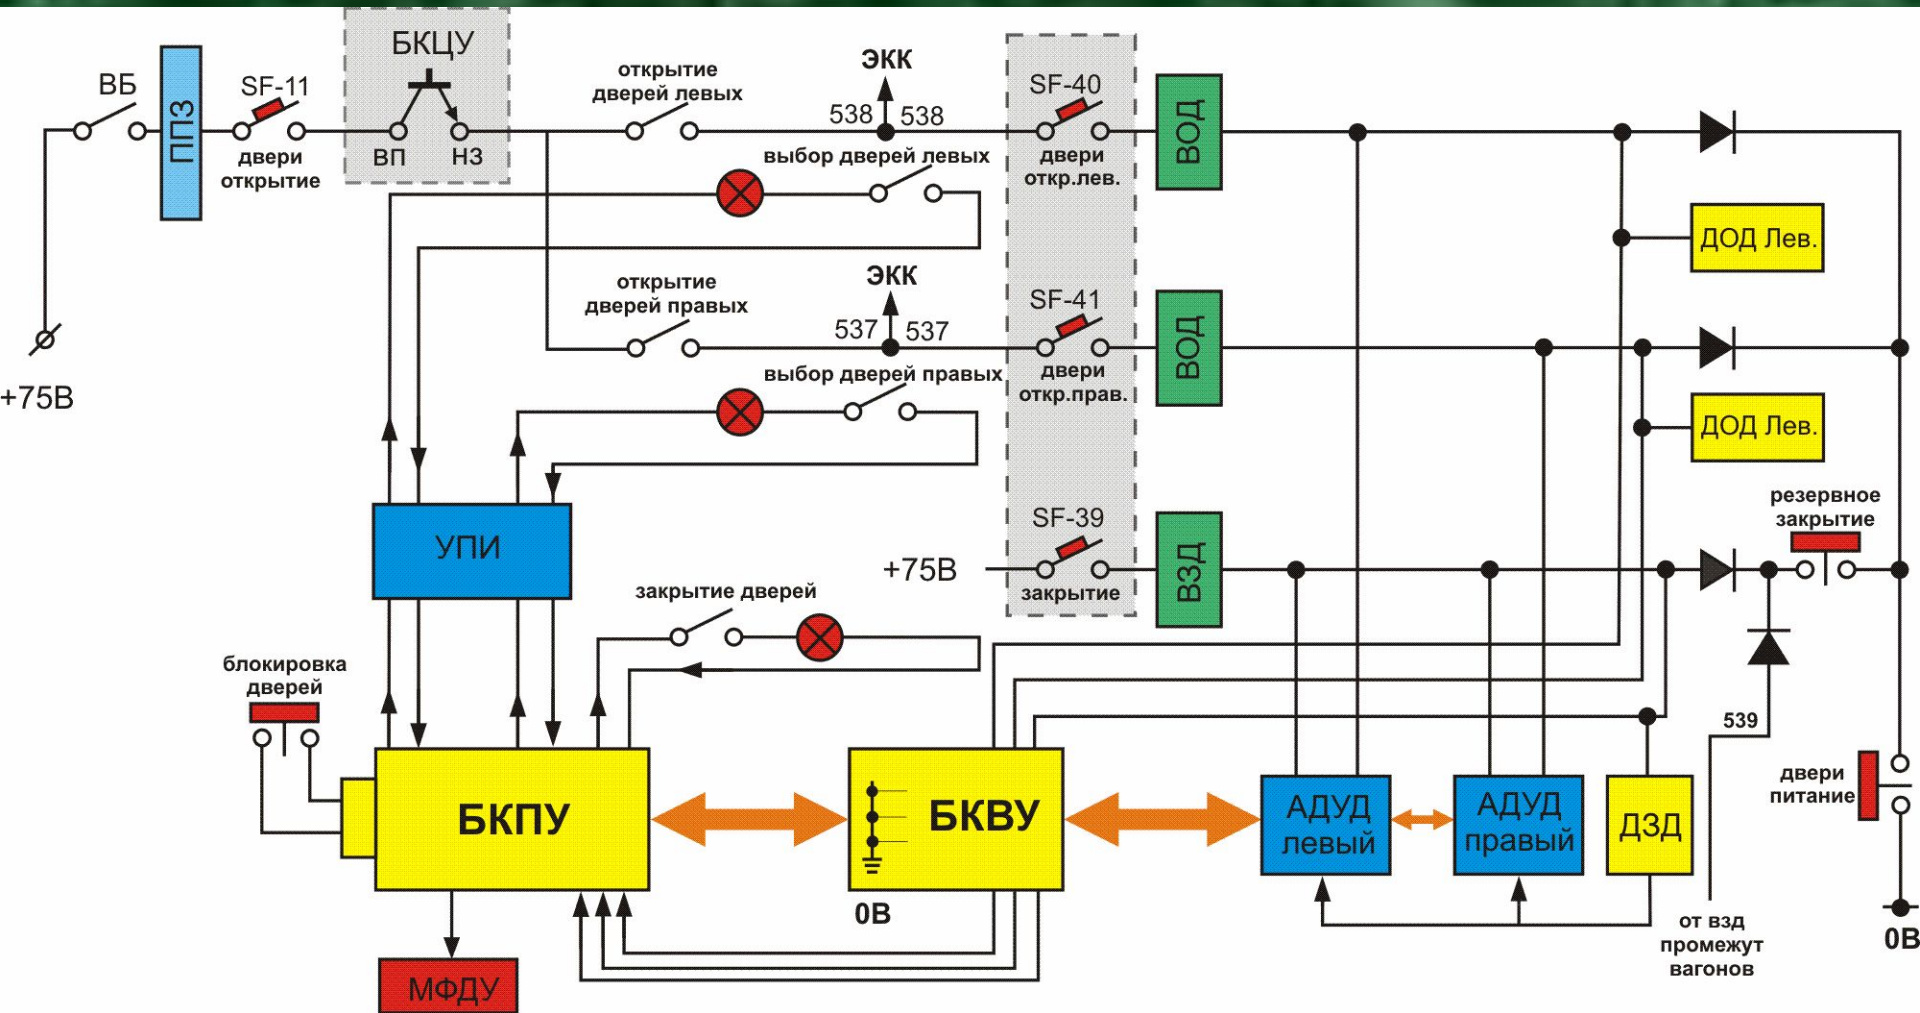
ВБ

ППЗ

SF-11

двери открытие

БКЦУ

ВП

НЗ

открытие дверей левых

ЭКК

538

538

SF-40

двери откр.лев.

ВОД

выбор дверей левых

ДОД Лев.

+75В

открытие дверей правых

ЭКК

537

537

SF-41

двери откр.прав.

ВОД

выбор дверей правых

ДОД Лев.

УПИ

SF-39

+75В

закрытие

ВЗД

резервное закрытие

закрытие дверей

блокировка дверей

БКПУ

БКВУ

0В

АДУД левый

АДУД правый

ДЗД

539

двери питание

от взд промежут вагонов

0В

МФДУ